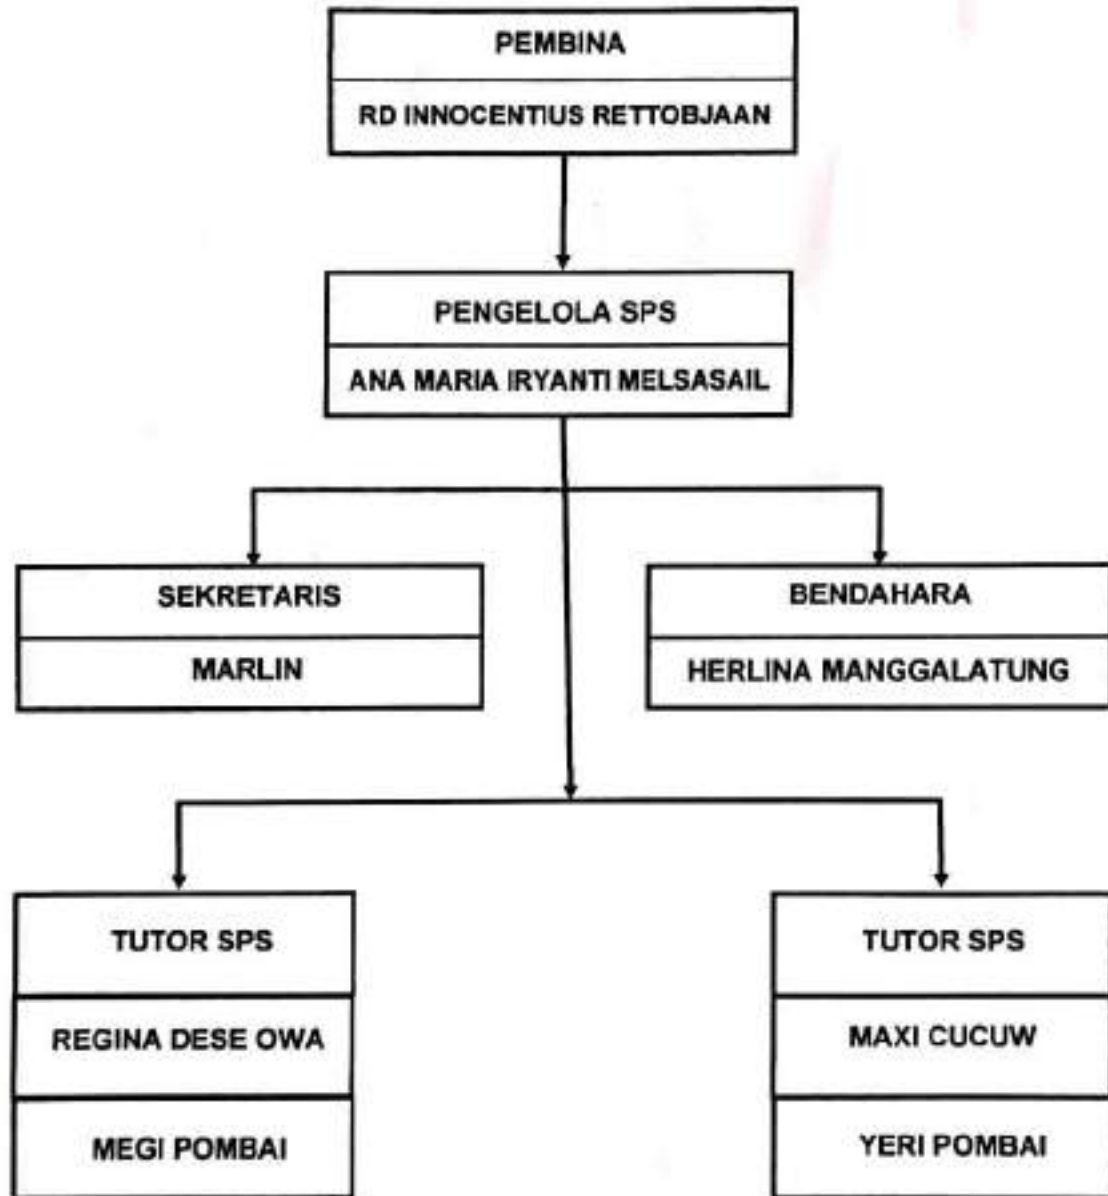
PEMBINA

RD INNOCENTIUS RETTOBJAAN

PENGELOLA SPS

ANA MARIA IRYANTI MELSASAIL

SEKRETARIS

MARLIN

BENDAHARA

HERLINA MANGGALATUNG

TUTOR SPS

REGINA DESE OWA

MEGI POMBAI

TUTOR SPS

MAXI CUCUW

YERI POMBAI